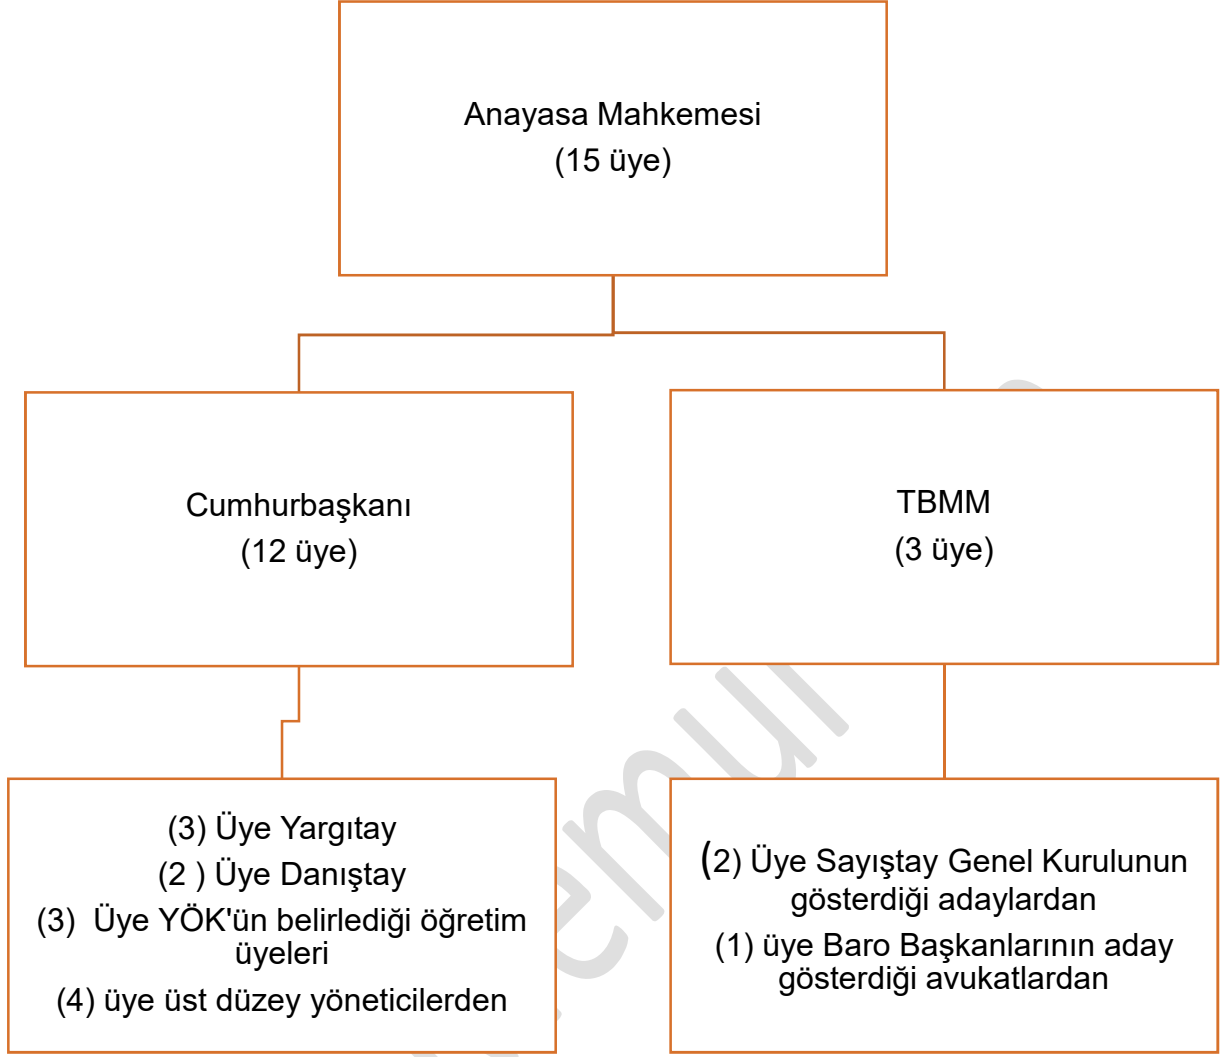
Anayasa Mahkemesi
(15 üye)

Cumhurbaşkanı
(12 üye)

TBMM
(3 üye)

(3) Üye Yargıtay
(2 ) Üye Danıştay
(3) Üye YÖK'ün belirlediği öğretim üyeleri
(4) üye üst düzey yöneticilerden

(2) Üye Sayıştay Genel Kurulunun gösterdiği adaylardan
(1) üye Baro Başkanlarının aday gösterdiği avukatlardan